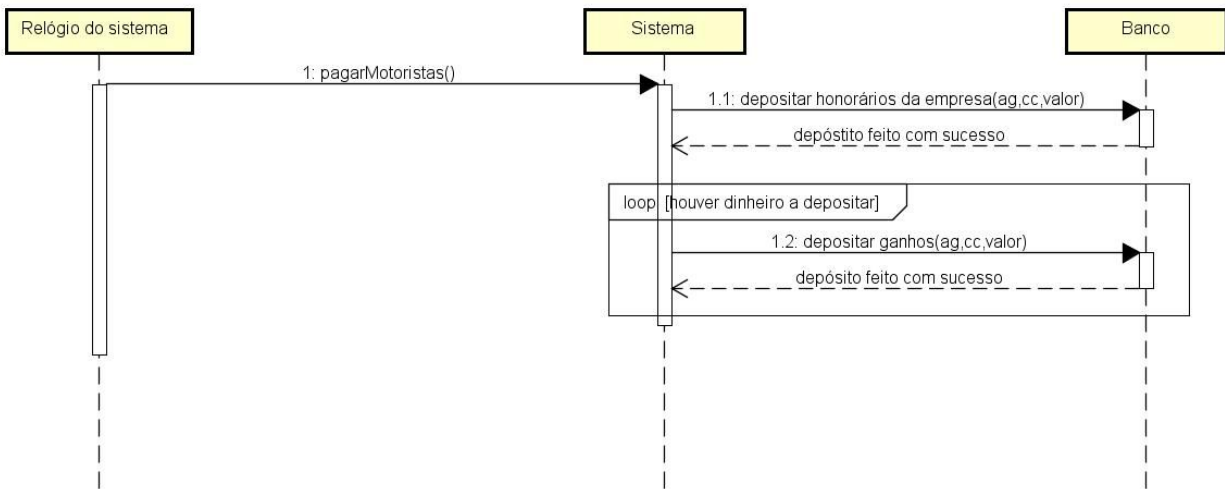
Relógio do sistema

Sistema

Banco

1: pagarMotoristas()

1.1: depositar honorários da empresa(ag,cc,valor)

depóstito feito com sucesso

loop [houver dinheiro a depositar]

1.2: depositar ganhos(ag,cc,valor)

depósito feito com sucesso